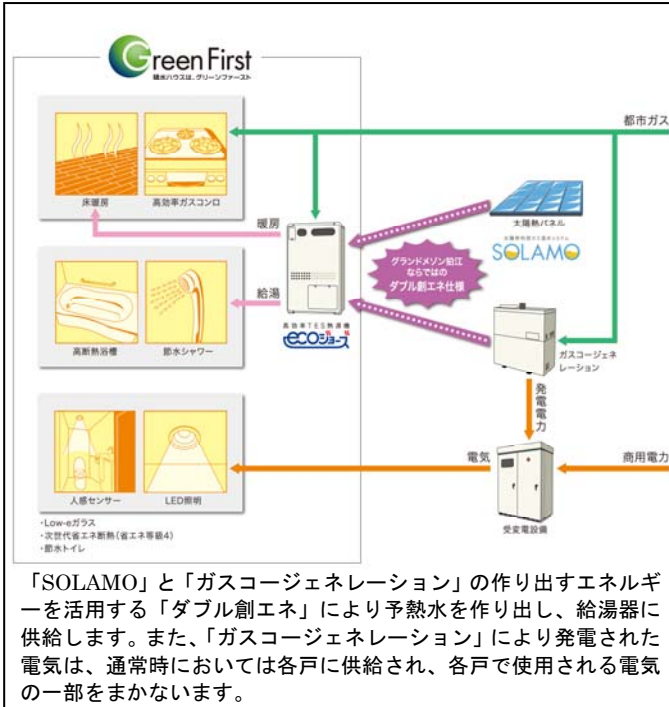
Green First
積水ハウスは、グリーンファースト

都市ガス

床暖房
高効率ガスコンロ

暖房

太陽熱パネル
太陽熱利用ガス温水システム
SOLAMO

グランドメゾン鉛江ならではのダブル創エネ仕様

給湯

高断熱浴槽
節水シャワー

高効率TES熱源機
ecoジョーズ

ガスコージェネレーション

発電電力

電気

商用電力

人感センサー
LED照明

受変電設備

・Low-eガラス
・次世代省エネ断熱(省エネ等級4)
・節水トイレ

「SOLAMO」と「ガスコージェネレーション」の作り出すエネルギーを活用する「ダブル創エネ」により予熱水を作り出し、給湯器に供給します。また、「ガスコージェネレーション」により発電された電気は、通常時においては各戸に供給され、各戸で使用される電気の一部をまかないます。